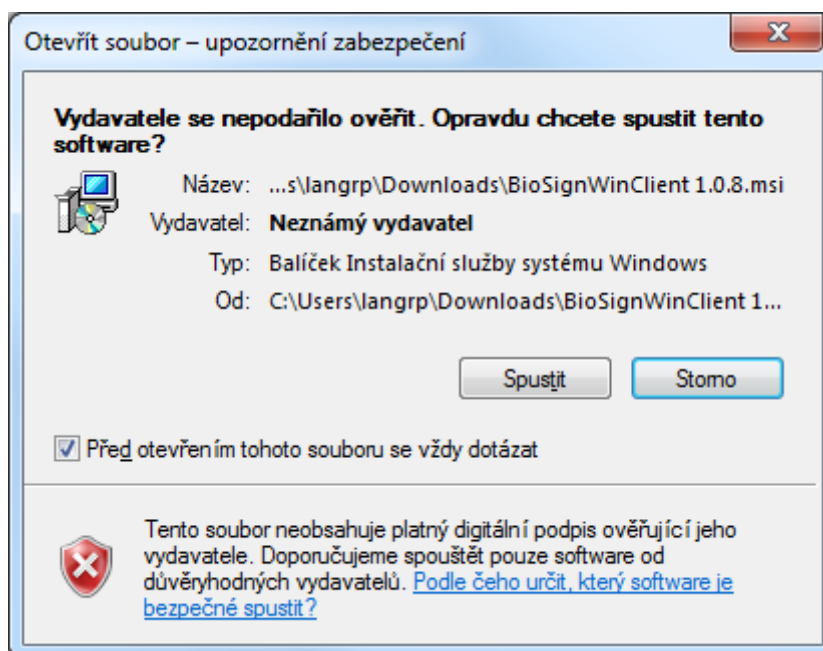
Otevřít soubor – upozornění zabezpečení

Vydavatele se nepodařilo ověřit. Opravdu chcete spustit tento software?

Název: ...s\langrp\Downloads\BioSignWinClient 1.0.8.msi

Vydavatel: Neznámý vydavatel

Typ: Balíček Instalační služby systému Windows

Od: C:\Users\langrp\Downloads\BioSignWinClient 1...

Spustit

Storno

Před otevřením tohoto souboru se vždy dotázat

Tento soubor neobsahuje platný digitální podpis ověřující jeho vydavatele. Doporučujeme spouštět pouze software od důvěryhodných vydavatelů. Podle čeho určit, který software je bezpečné spustit?